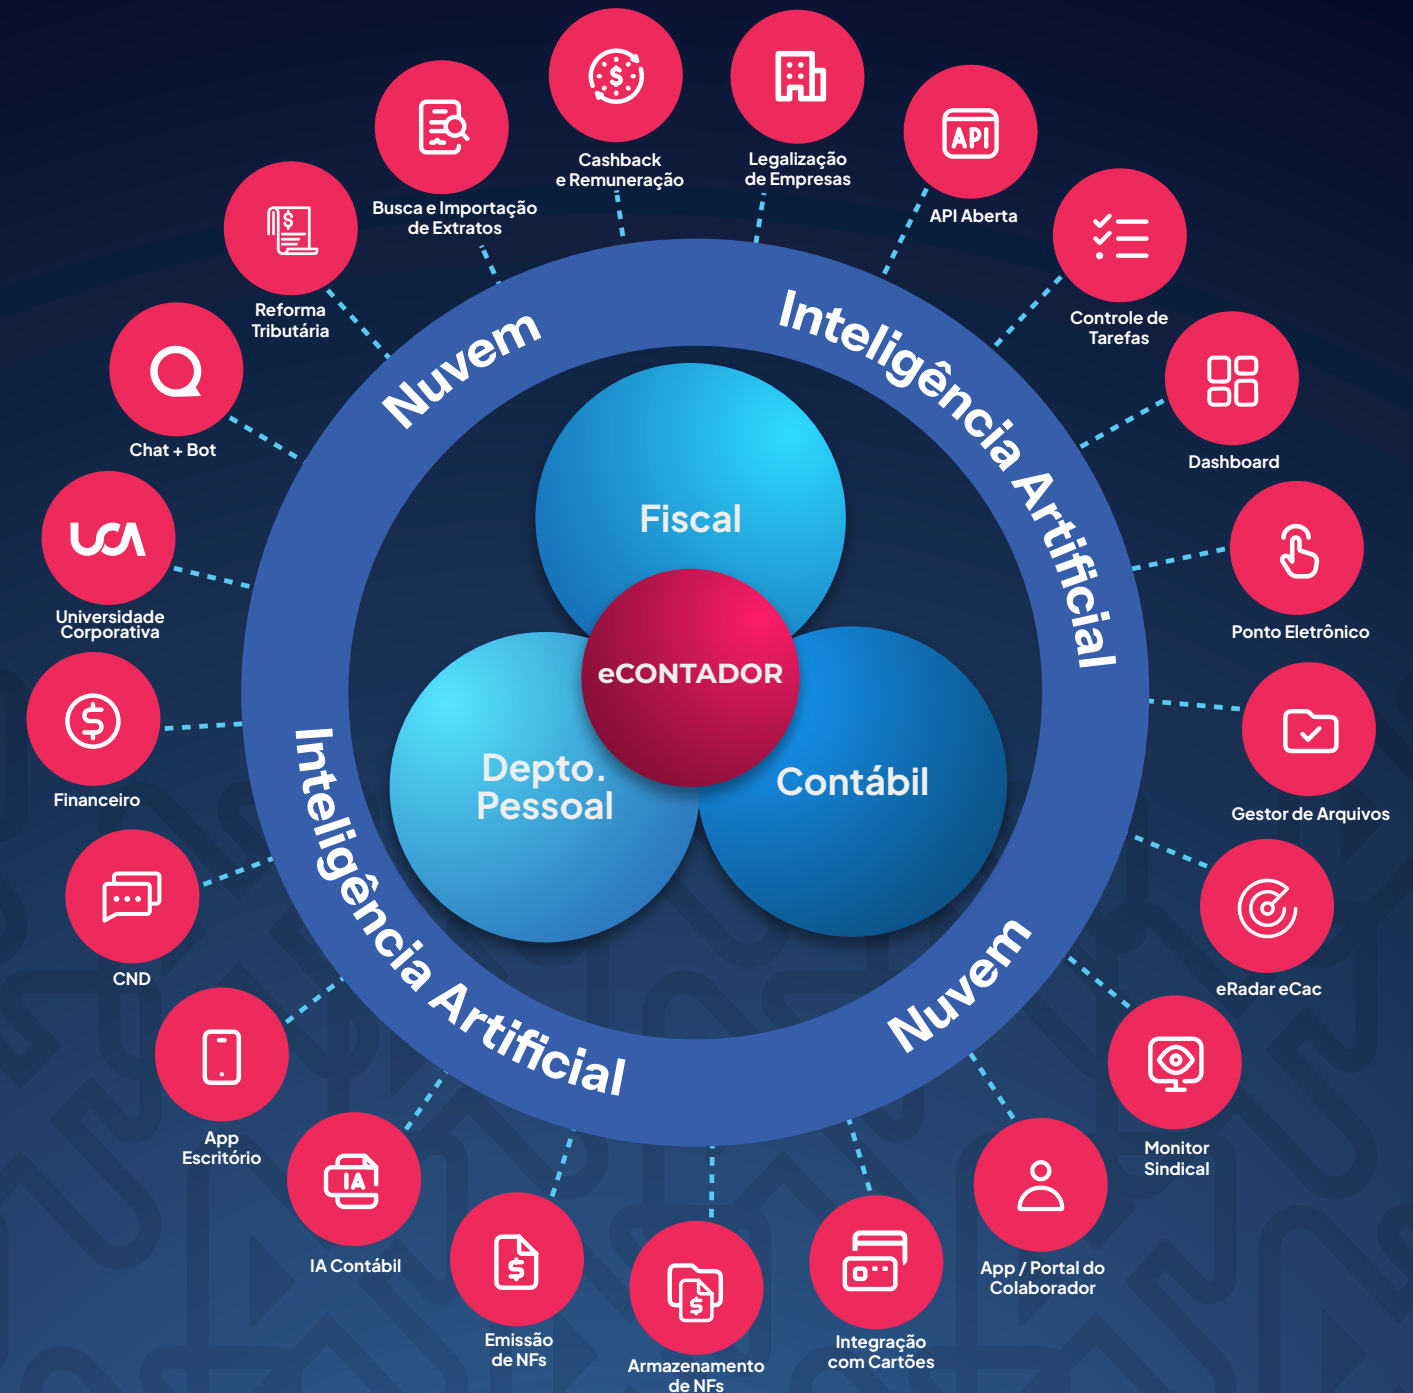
Cashback e Remuneração

Legalização de Empresas

Busca e Importação de Extratos

API

API Aberta

Reforma Tributária

Controle de Tarefas

Chat + Bot

Dashboard

Nuvem

Inteligência Artificial

Fiscal

eCONTADOR

Depto. Pessoal

Contábil

UCA

Universidade Corporativa

Ponto Eletrônico

Financeiro

Gestor de Arquivos

CND

eRadar eCac

Inteligência Artificial

Nuvem

App Escritório

Monitor Sindical

IA

IA Contábil

App / Portal do Colaborador

Emissão de NFs

Armazenamento de NFs

Integração com Cartões